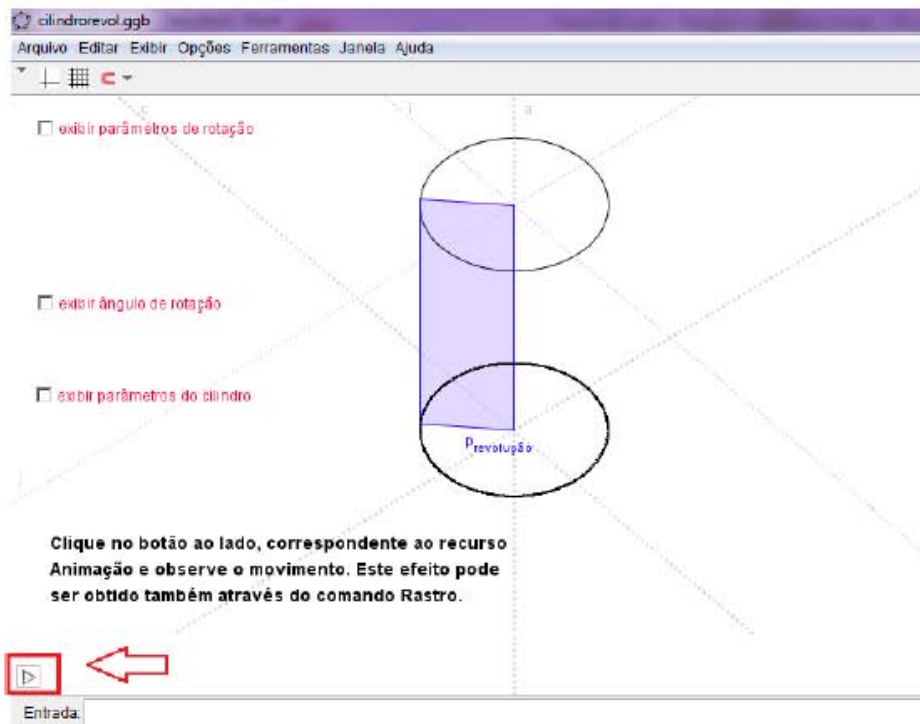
cilindrorevol.ggb

Arquivo Editar Exibir Opções Ferramentas Janela Ajuda

c

i

a

☐ exibir parâmetros de rotação

☐ exibir ângulo de rotação

☐ exibir parâmetros do cilindro

$P_{revolução}$

Clique no botão ao lado, correspondente ao recurso Animação e observe o movimento. Este efeito pode ser obtido também através do comando Rastro.

Entrada: